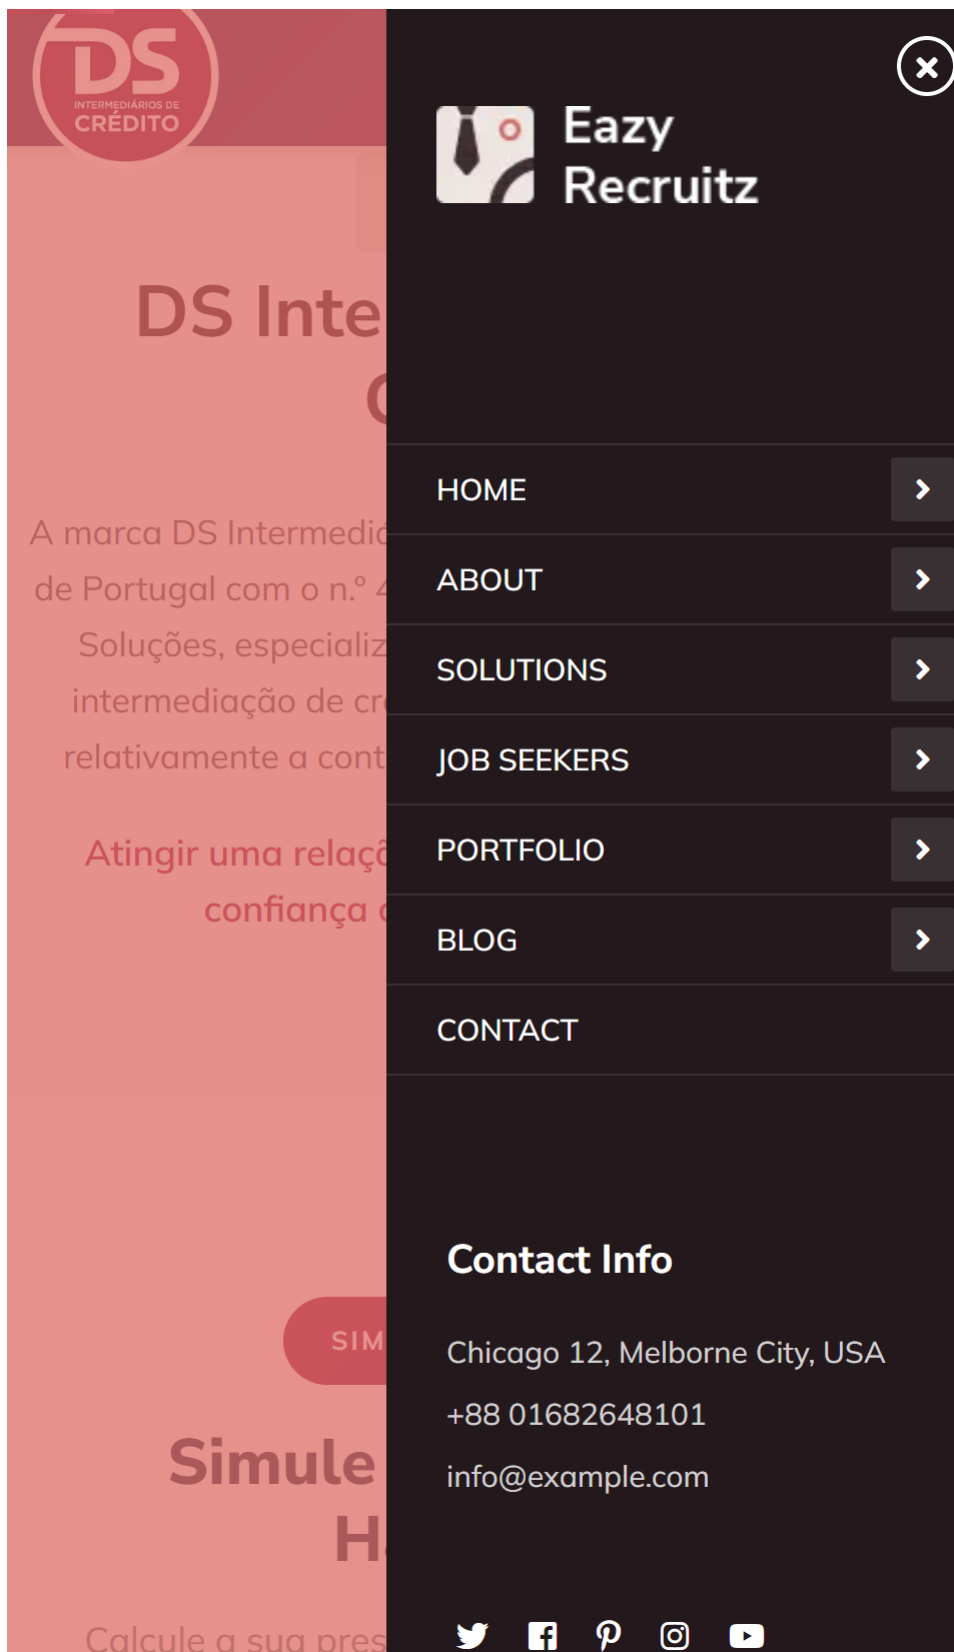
DS
INTERMEDIÁRIOS DE
CRÉDITO

DS Inte
C

A marca DS Intermedi
de Portugal com o n.º 4
Soluções, especializ
intermediação de cr
relativamente a cont

Atingir uma relaç
confiança

SIM

Simule
H

Calcule a sua pres

Eazy Recruitz

HOME
ABOUT
SOLUTIONS
JOB SEEKERS
PORTFOLIO
BLOG
CONTACT

Contact Info

Chicago 12, Melborne City, USA

+88 01682648101

info@example.com